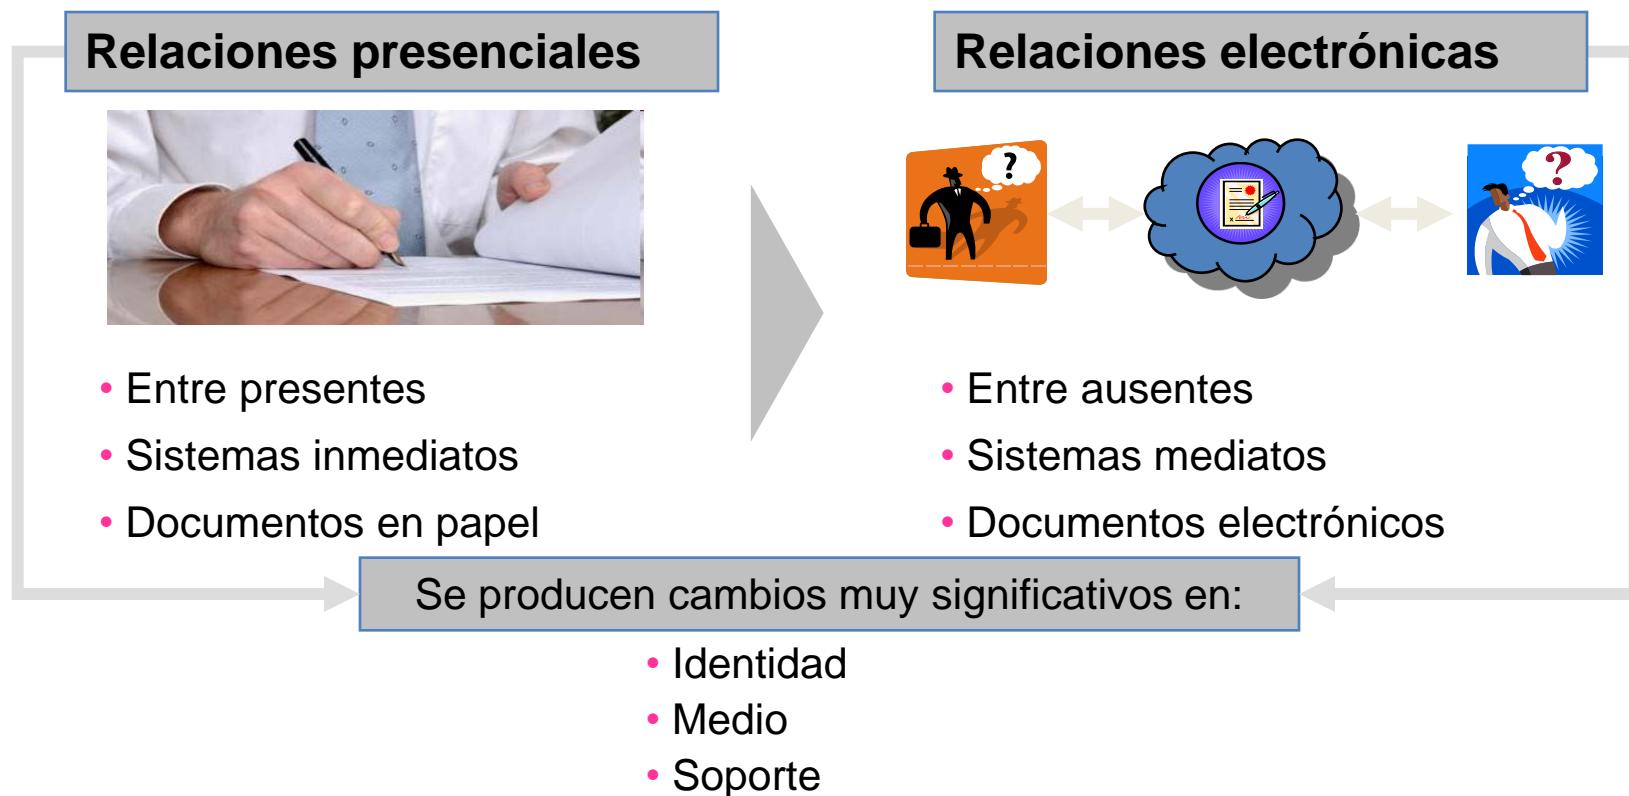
Relaciones presenciales

Relaciones electrónicas

• Entre presentes
• Sistemas inmediatos
• Documentos en papel

• Entre ausentes
• Sistemas mediatos
• Documentos electrónicos

Se producen cambios muy significativos en:

• Identidad
• Medio
• Soporte